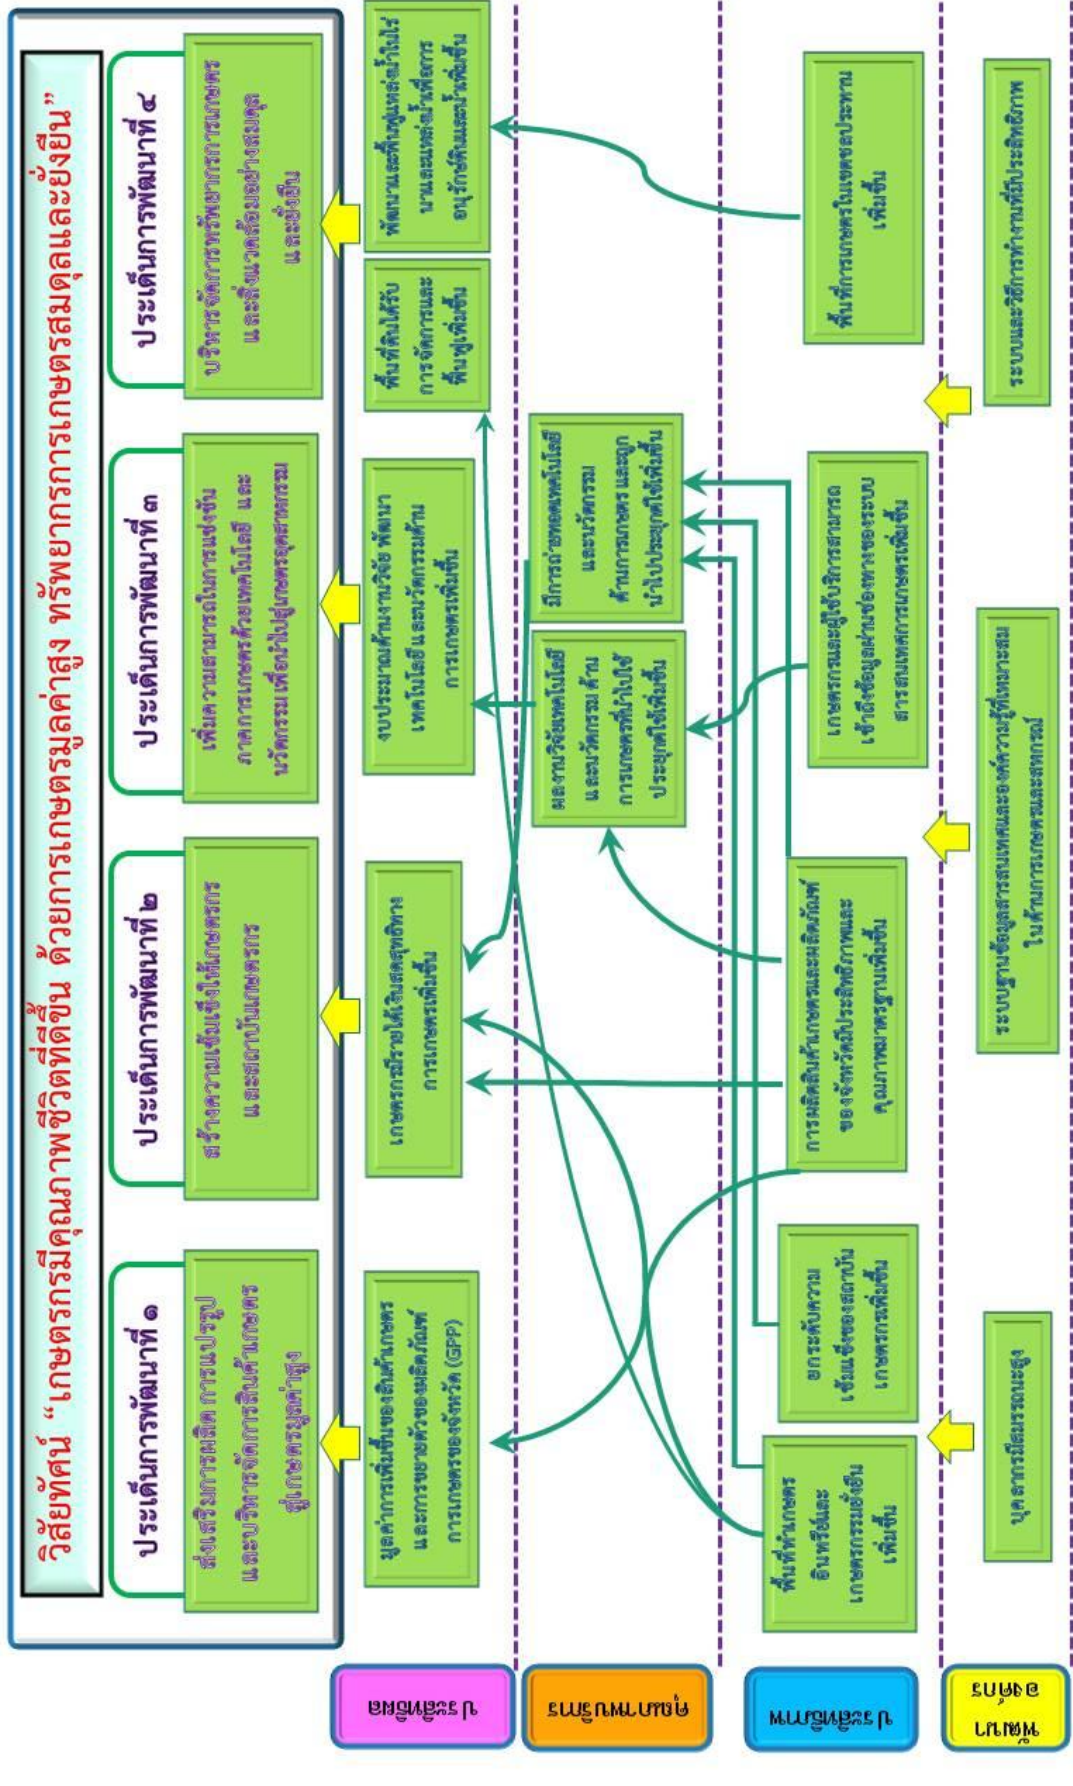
วิสัยทัศน์ "เกษตรกรมีคุณภาพชีวิตที่ดีขึ้น ด้วยการเกษตรมูลค่าสูง ทรัพยากรการเกษตรสมดุลและยั่งยืน"

ประเด็นการพัฒนาที่ ๑
ส่งเสริมการผลิต การแปรรูป และบริหารจัดการสินค้าเกษตรสู่เกษตรมูลค่าสูง

ประเด็นการพัฒนาที่ ๒
สร้างความเข้มแข็งให้เกษตรกร และสถาบันเกษตรกร

ประเด็นการพัฒนาที่ ๓
เพิ่มความสามารถในการแข่งขันภาคการเกษตรด้วยเทคโนโลยี และนวัตกรรมเพื่อนำไปสู่เกษตรอุตสาหกรรม

ประเด็นการพัฒนาที่ ๔
บริหารจัดการทรัพยากรการเกษตร และสิ่งแวดล้อมอย่างสมดุลและยั่งยืน

ประสิทธิผล

มูลค่าการเพิ่มขึ้นของสินค้าเกษตรและการขยายตัวของผลิตภัณฑ์การเกษตรของจังหวัด (GPP)

เกษตรกรมีรายได้เงินสดสุทธิทางการเกษตรเพิ่มขึ้น

งบประมาณด้านงานวิจัย พัฒนาเทคโนโลยี และนวัตกรรมด้านการเกษตรเพิ่มขึ้น

พื้นที่ดินได้รับการจัดการและฟื้นฟูเพิ่มขึ้น

พัฒนาและฟื้นฟูแหล่งน้ำในไร่นาและแหล่งน้ำเพื่อการอนุรักษ์ดินและน้ำเพิ่มขึ้น

คุณภาพการให้บริการ

ผลงานวิจัยเทคโนโลยี และนวัตกรรม ด้านการเกษตรที่นำไปใช้ประโยชน์เพิ่มขึ้น

มีการถ่ายทอดเทคโนโลยีและนวัตกรรมด้านการเกษตร และถูกนำไปประยุกต์ใช้เพิ่มขึ้น

ประสิทธิภาพ

พื้นที่ทำเกษตรอินทรีย์และเกษตรกรรมยั่งยืนเพิ่มขึ้น

ยกระดับความเข้มแข็งของสถาบันเกษตรกรเพิ่มขึ้น

การผลิตสินค้าเกษตรและผลิตภัณฑ์ของจังหวัดมีประสิทธิภาพและคุณภาพมาตรฐานเพิ่มขึ้น

เกษตรกรและผู้ใช้บริการสามารถเข้าถึงข้อมูลผ่านช่องทางของระบบสารสนเทศการเกษตรเพิ่มขึ้น

พื้นที่การเกษตรในเขตชลประทานเพิ่มขึ้น

พัฒนาองค์กร

บุคลากรมีสมรรถนะสูง

ระบบฐานข้อมูลสารสนเทศและองค์ความรู้ที่เหมาะสมในด้านการเกษตรและสหกรณ์

ระบบและวิธีการทำงานที่มีประสิทธิภาพ